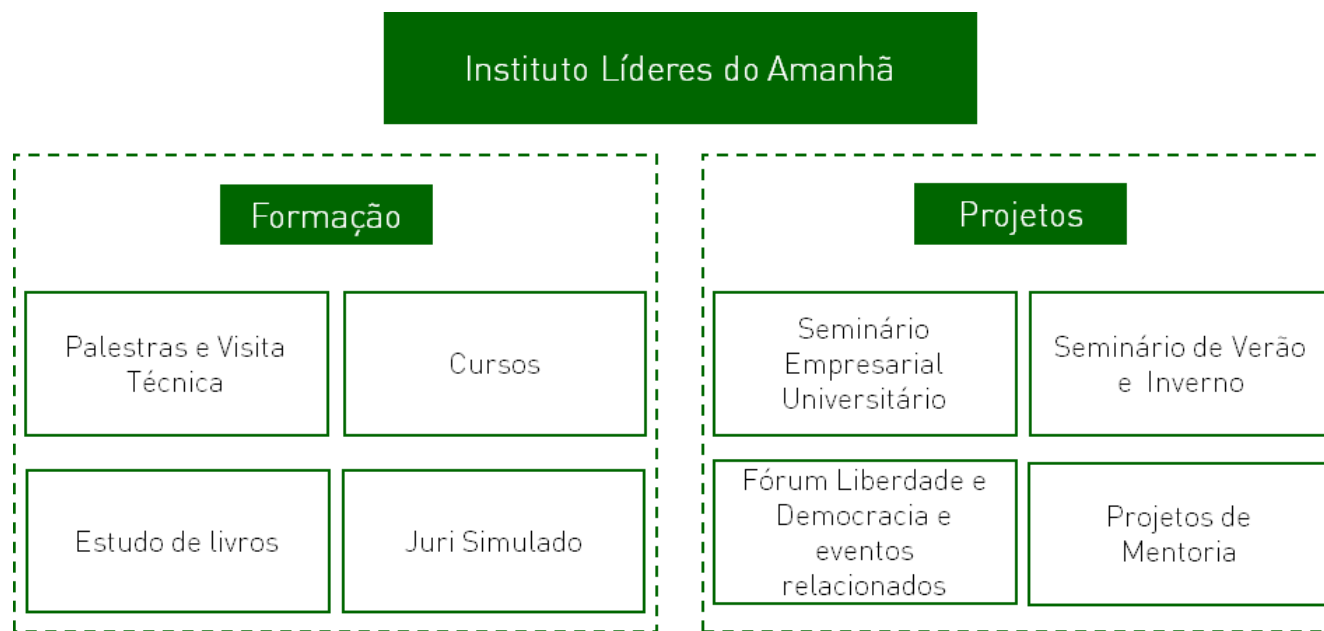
Instituto Líderes do Amanhã

Formação

Palestras e Visita Técnica

Cursos

Estudo de livros

Juri Simulado

Projetos

Seminário Empresarial Universitário

Seminário de Verão e Inverno

Fórum Liberdade e Democracia e eventos relacionados

Projetos de Mentoria